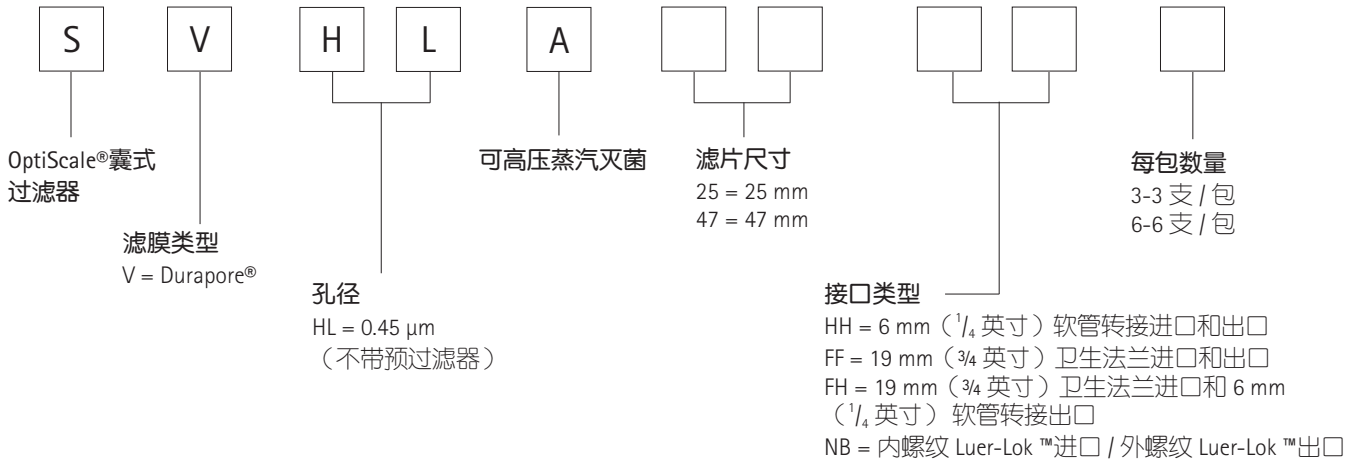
S V H L A

OptiScale®囊式过滤器

滤膜类型
V = Durapore®

孔径
HL = 0.45 µm
（不带预过滤器）

可高压蒸汽灭菌

滤片尺寸
25 = 25 mm
47 = 47 mm

接口类型
HH = 6 mm（$^1/_4$ 英寸）软管转接进口和出口
FF = 19 mm（¾ 英寸）卫生法兰进口和出口
FH = 19 mm（¾ 英寸）卫生法兰进口和 6 mm（$^1/_4$ 英寸）软管转接出口
NB = 内螺纹 Luer-Lok ™进口 / 外螺纹 Luer-Lok ™出口

每包数量
3-3 支 / 包
6-6 支 / 包